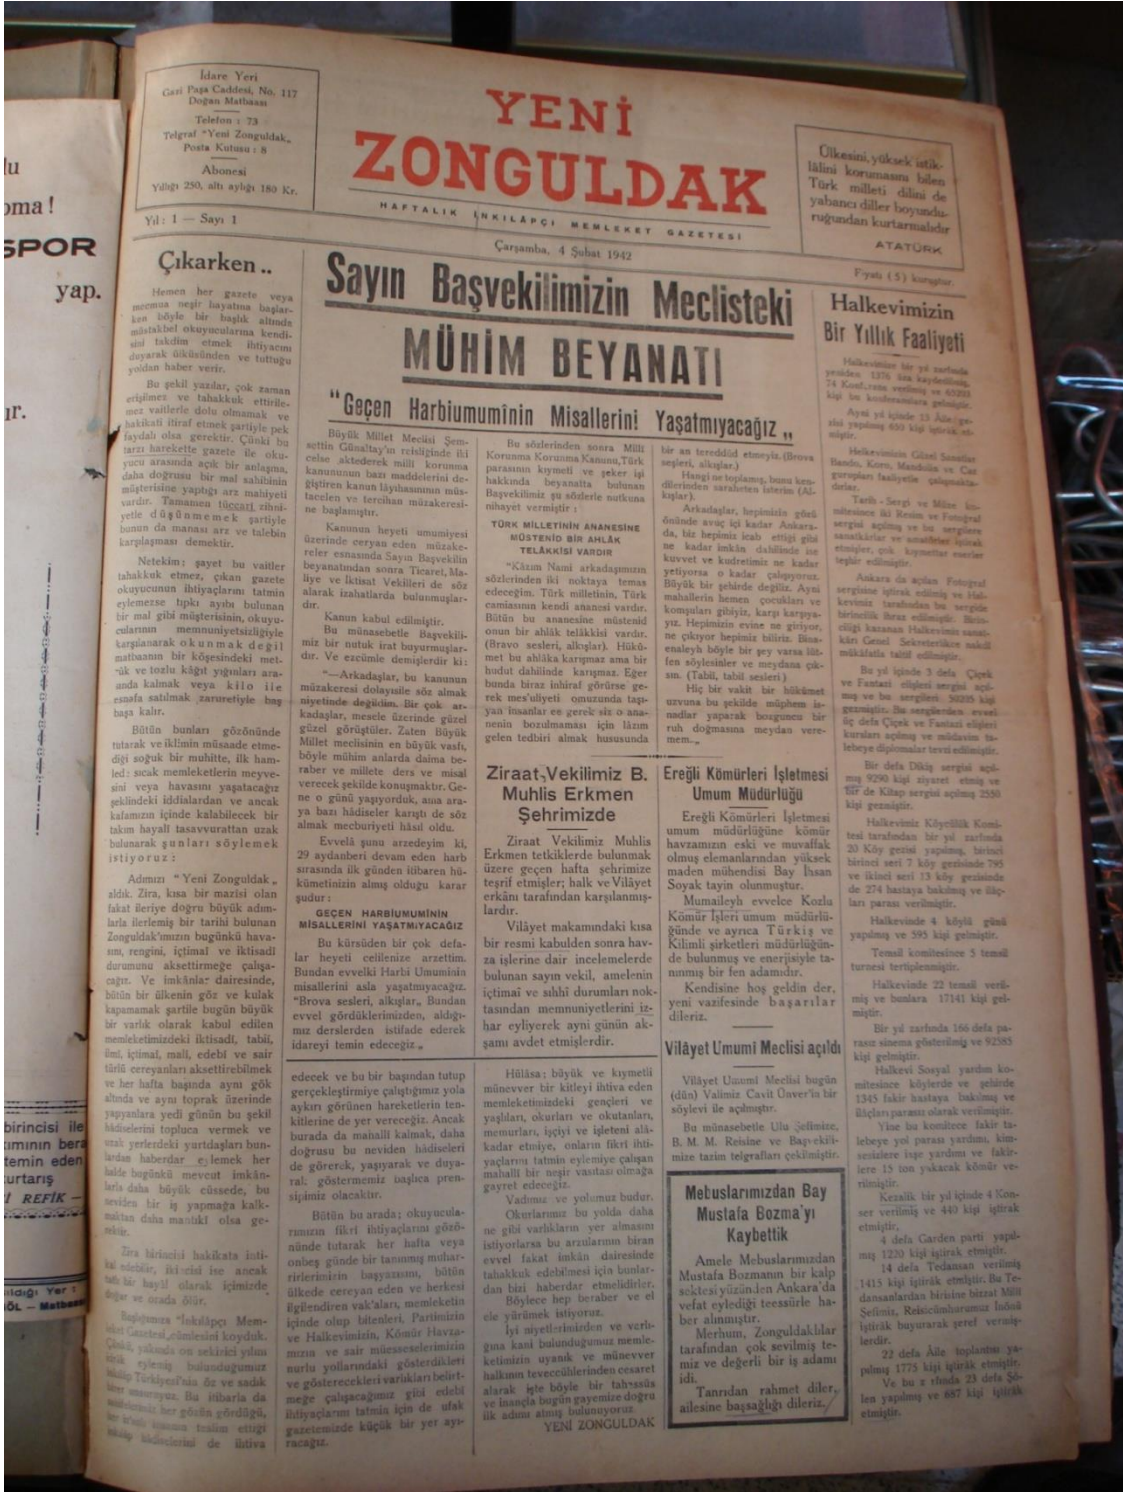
İdare Yeri
Gazi Paşa Caddesi, No. 117
Doğan Matbaası
Telefon : 73
Telgraf "Yeni Zonguldak„
Posta Kutusu : 8
Abonesi
Yıllığı 250, altı aylığı 180 Kr.

Yıl : 1 — Sayı 1

YENİ
ZONGULDAK
HAFTALIK İNKILAPÇI MEMLEKET GAZETESİ

Çarşamba, 4 Şubat 1942

Ülkesini, yüksek istiklâlini korumasını bilen Türk milleti dilini de yabancı diller boyunduruğundan kurtarmalıdır
ATATÜRK

Fiyatı (5) kuruştur.

Çıkarken..

Hemen her gazete veya mecmua neşir hayatına başlarken böyle bir başlık altında müstakbel okuyucularına kendisini takdim etmek ihtiyacını duyarak ökümünden ve tuttuğu yoldan haber verir.

Bu şekil yazılar, çok zaman erişilmez ve tahakkuk ettirilemez vaitlerle dolu olmamak ve hakikati itiraf etmek şartiyle pek faydalı olsa gerektir. Çünki bu tarzı harekette gazete ile okuyucu arasında açık bir anlaşma, daha doğrusu bir mal sahibinin müşterisine yaptığı arz mahiyeti vardır. Tamamen tüccari zihniyetle düşünmemek şartiyle bunun da manası arz ve talebin karşılaşması demektir.

Netekim; şayet bu vaitler tahakkuk etmez, çıkan gazete okuyucunun ihtiyaçlarını tatmin eylemezse tıpkı ayıbı bulunan bir mal gibi müşterisinin, okuyucularının memnuniyetsizliğiyle karşılanarak okunmak değil matbaanın bir köşesindeki metruk ve tozlu kâğıt yığınları arasında kalmak veya kilo ile esnafa satılmak zaruretiyle baş başa kalır.

Bütün bunları gözönünde tutarak ve iklimin müsaade ettiği soğuk bir muhitte, ilk hamled: sıcak memleketlerin meyvesini veya havasını yaşatacağız şeklindeki iddialardan ve ancak kafamızın içinde kalabilecek bir takım hayali tasavvuratlan uzak bulunarak şunları söylemek istiyoruz:

Adımızı "Yeni Zonguldak„ aldık. Zira, kısa bir mazisi olan fakat ileriye doğru büyük adımlarla ilerlemiş bir tarihi bulunan Zonguldak'ımızın bugünkü havasını, rengini, içtimai ve iktisadi durumunu aksettirmeğe çalışacağız. Ve imkânlar dairesinde, bütün bir ülkenin göz ve kulak kapamamak şartile bugün büyük bir varlık olarak kabul edilen memleketimizdeki iktisadî, tabii, ilmi, içtimai, mali, edebi ve sair türlü cereyanları aksettirebilmek ve her hafta başında aynı gök altında ve aynı toprak üzerinde yaşayanlara yedi günün bu şekil hadiselerini topluca vermek ve uzak yerlerdeki yurtdaşları bunlardan haberdar eylemek her halde bugünkü mevcut imkânlarla daha büyük cüssede, bu neviden bir iş yapmağa kalkmaktan daha mantıkî olsa gerektir.

Zira birincisi hakikata intibak edebilir, ikincisi ise ancak hayalî bir hayâl olarak içimizde doğar ve orada ölür.

Başlığımıza "İnkılâpçı Memleket Gazetesi„ ünvanını koyduk. Çünkü, yakında on sekizinci yılını idrak eyleyeceğimiz bulunduğumuz Türkiyesi'nin de ve sadık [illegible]. Bu itibarla da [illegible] her gözün gördüğü, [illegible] tesis ettiği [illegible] hâdiselerini de ihtiva

Sayın Başvekilimizin Meclisteki
MÜHİM BEYANATI
"Geçen Harbiumuminin Misallerini Yaşatmıyacağız„

Büyük Millet Meclisi Şemsettin Günaltay'ın reisliğinde iki celse aktederek milli korunma kanununun bazı maddelerini değiştiren kanun lâyihasının müstacelen ve tercihan müzakeresine başlamıştır.

Kanunun heyeti umumiyesi üzerinde ceryan eden müzakereler esnasında Sayın Başvekilin beyanatından sonra Ticaret, Maliye ve İktisat Vekilleri de söz alarak izahatlarda bulunmuşlardır.

Kanun kabul edilmiştir.

Bu münasebetle Başvekilimiz bir nutuk irat buyurmuşlardır. Ve ezcümle demişlerdir ki:

"—Arkadaşlar, bu kanunun müzakeresi dolayısile söz almak niyetinde değildim. Bir çok arkadaşlar, mesele üzerinde güzel güzel görüştüler. Zaten Büyük Millet meclisinin en büyük vasfı, böyle mühim anlarda daima beraber ve millete ders ve misal verecek şekilde konuşmaktır. Gene o günü yaşıyorduk, ama araya bazı hâdiseler karıştı de söz almak mecburiyeti hâsıl oldu.

Evvelâ şunu arzedeyim ki, 29 aydanberi devam eden harb sırasında ilk günden itibaren hükümetinizin almış olduğu karar şudur:

GEÇEN HARBİUMUMİNİN MİSALLERİNİ YAŞATMIYACAĞIZ

Bu kürsüden bir çok defalar heyeti celilenize arzettim. Bundan evvelki Harbi Umuminin misallerini asla yaşatmıyacağız. "Brova sesleri, alkışlar„ Bundan evvel gördüklerimizden, aldığımız derslerden istifade ederek idareyi temin edeceğiz„

Bu sözlerinden sonra Milli Korunma Korunma Kanunu, Türk parasının kıymeti ve şeker işi hakkında beyanatta bulunan Başvekilimiz şu sözlerle nutkuna nihayet vermiştir:

TÜRK MİLLETİNİN ANANESİNE MÜSTENİD BİR AHLÂK TELÂKKİSİ VARDIR

"Kâzım Nami arkadaşımızın sözlerinden iki noktaya temas edeceğim. Türk milletinin, Türk camiasının kendi ananesi vardır. Bütün bu ananesine müstenid onun bir ahlâk telâkkisi vardır. (Bravo sesleri, alkışlar). Hükümet bu ahlâka karışmaz ama bir hudut dahilinde karışmaz. Eğer bunda biraz inhiraf görürse gerek mes'uliyeti omuzunda taşıyan insanlar ve gerek siz o ananenin bozulmaması için lâzım gelen tedbiri almak hususunda bir an tereddüd etmeyiz. (Brova sesleri, alkışlar.)

Hangi ne toplamış, bunu kendilerinden sıralarken isterim (Alkışlar).

Arkadaşlar, hepimizin gözü önünde avuç içi kadar Ankarada, biz hepimiz icab ettiği gibi ne kadar imkân dahilinde ise kuvvet ve kudretimiz ne kadar yetiyorsa o kadar çalışıyoruz. Büyük bir şehirde değiliz. Aynı mahallerin hemen çocukları ve komşuları gibiyiz, karşı karşıyayız. Hepimizin evine ne giriyor, ne çıkıyor hepimiz biliriz. Binaenaleyh böyle bir şey varsa lütfen söylesinler ve meydana çıksın. (Tabii, tabii sesleri.)

Hiç bir vakit bir hükümet uzvuna bu şekilde müphem isnadlar yaparak bozgunun bir ruh doğmasına meydan veremem„

Ziraat Vekilimiz B. Muhlis Erkmen Şehrimizde

Ziraat Vekilimiz Muhlis Erkmen tetkiklerde bulunmak üzere geçen hafta şehrimize teşrif etmişler; halk ve Vilâyet erkânı tarafından karşılanmışlardır.

Vilâyet makamındaki kısa bir resmi kabulden sonra havza işlerine dair incelemelerde bulunan sayın vekil, amelenin içtimaî ve sıhhî durumları noktasından memnuniyetlerini izhar eyliyerek ayni günün akşamı avdet etmişlerdir.

Ereğli Kömürleri İşletmesi Umum Müdürlüğü

Ereğli Kömürleri İşletmesi umum müdürlüğüne kömür havzamızın eski ve muvaffak olmuş elemanlarından yüksek maden mühendisi Bay İhsan Soyak tayin olunmuştur.

Mumaileyh evvelce Kozlu Kömür İşleri umum müdürlüğünde ve ayrıca Türkiş ve Kilimli şirketleri müdürlüğünde bulunmuş ve enerjisiyle tanınmış bir fen adamıdır.

Kendisine hoş geldin der, yeni vazifesinde başarılar dileriz.

Vilâyet Umumi Meclisi açıldı

Vilâyet Umumi Meclisi bugün (dün) Valimiz Cavit Ünver'in bir söylevi ile açılmıştır.

Bu münasebetle Ulu Şefimize, B. M. M. Reisine ve Başvekilimize tazim telgrafları çekilmiştir.

edecek ve bu bir bakımdan tutup gerçekleştirmiye çalıştığımız yola aykırı görünen hareketlerin tenkitlerine de yer vereceğiz. Ancak burada da mahalli kalmak, daha doğrusu bu neviden hâdiseleri de görerek, yaşıyarak ve duyarak; göstermemiz başlıca prensipimiz olacaktır.

Bütün bu arada; okuyucularımızın fikri ihtiyaçlarını gözönünde tutarak her hafta veya onbeş günde bir tanınmış muharrirlerimizin başyazısını, bütün ülkede cereyan eden ve herkesi ilgilendiren vak'aları, memleketin içinde olup bitenleri, Partimizin ve Halkevimizin, Kömür Havzamızın ve sair müesseselerimizin nurlu yollarındaki gösterdikleri ve göstereceklerl varlıkları belirtmeğe çalışacağımız gibi edebi ihtiyaçların tatmin için de ufak gazetemizde küçük bir yer ayıracağız.

Hülâsa; büyük ve kıymetli münevver bir kitleyi ihtiva eden memleketimizdeki gençleri ve yaşlıları, okurları ve okutanları, memurları, işçiyi ve işleteni alâkadar etmiye, onların fikri ihtiyaçlarını tatmin eylemiye çalışan mahalli bir neşir vasıtası olmağa gayret edeceğiz.

Vadimiz ve yolumuz budur. Okurlarımız bu yolda daha ne gibi varlıkların yer almasını istiyorlarsa bu arzularını biran evvel fakat imkân dairesinde tahakkuk edebilmesi için bunlardan bizi haberdar etmelidirler.

Böylece hep beraber ve el ele yürümek istiyoruz.

İyi niyetlerimizden ve verilgına kani bulunduğumuz memleketimizin uyanık ve münevver halkının teveccühlerinden cesaret alarak işte böyle bir tahassüs ve inançla bugün gayemize doğru ilk adımı atmış bulunuyoruz.

YENİ ZONGULDAK

Mebuslarımızdan Bay Mustafa Bozma'yı Kaybettik

Amele Mebuslarımızdan Mustafa Bozmanın bir kalp sektesi yüzünden Ankara'da vefat eylediği teessürle haber alınmıştır.

Merhum, Zonguldaklılar tarafından çok sevilmiş temiz ve değerli bir iş adamı idi.

Tanrıdan rahmet diler, ailesine başsağlığı dileriz.

Halkevimizin Bir Yıllık Faaliyeti

Halkevimiz bir yıl zarfında yeniden 1376 üye kaydedilmiş, 74 Konferans verilmiş ve 65391 kişi bu konferanslara gelmiştir.

Aynı yıl içinde 13 Aile gecesi yapılmış 650 kişi iştirak etmiştir.

Halkevimizin Güzel Sanatlar Bando, Koro, Mandolin ve Caz gurupları faaliyetle çalışmaktadırlar.

Tarih - Sergi ve Müze komitesince iki Resim ve Fotoğraf sergisi açılmış ve bu sergilere sanatkârlar ve amatörler iştirak etmişler, çok kıymetlar eserler teşhir edilmiştir.

Ankara da açılan Fotoğraf sergisine iştirak edilmiş ve Halkevimiz tarafından bu sergide birincilik ihraz edilmiştir. Birinciliği kazanan Halkevimiz sanatkârı Genel Sekreterlikçe nakdi mükâfatla taltif edilmiştir.

Bu yıl içinde 3 defa Çiçek ve Fantazi eşleri sergisi açılmış ve bu sergilerd. 50205 kişi gezmiştir. Bu sergilerden evvel üç defa Çiçek ve Fantazi eşleri kursları açılmış ve müdavim talebeye diplomalar tevzi edilmiştir.

Bir defa Dikiş sergisi açılmış 9290 kişi ziyaret etmiş ve bir de Kitap sergisi açılmış 2550 kişi gezmiştir.

Halkevimiz Köycülük Komitesi tarafından bir yıl zarfında 20 Köy gezisi yapılmış, birinci birinci seri 7 köy gezisinde 795 ve ikinci seri 13 köy gezisinde de 274 hastaya bakılmış ve ilâçları parasız verilmiştir.

Halkevinde 4 köylü günü yapılmış ve 595 kişi gelmiştir.

Temsil komitesince 5 temsil turnesi tertiplenmiştir.

Halkevinde 22 temsil verilmiş ve bunlara 17141 kişi gelmiştir.

Bir yıl zarfında 166 defa parasız sinema gösterilmiş ve 92585 kişi gelmiştir.

Halkevi Sosyal yardım komitesince köylerde ve şehirde 1345 fakir hastaya bakılmış ve ilâçları parasız olarak verilmiştir.

Yine bu komitece fakir talebeye yol parası yardımı, kimsesizlere işe yardımı ve fakirlere 15 ton yakacak kömür verilmiştir.

Kezalik bir yıl içinde 4 Konser verilmiş ve 440 kişi iştirak etmiştir.

4 defa Garden parti yapılmış 1220 kişi iştirak etmiştir.

14 defa Tedansan verilmiş 1415 kişi iştirak etmiştir. Bu Tedansanlardan birisine bizzat Milli Şefimiz, Reisicümhurumuz İnönü iştirak buyurarak şeref vermişlerdir.

22 defa Âile toplantısı yapılmış 1775 kişi iştirak etmiştir.

Ve bu arada 23 defa Şölen yapılmış ve 687 kişi iştirak etmiştir.